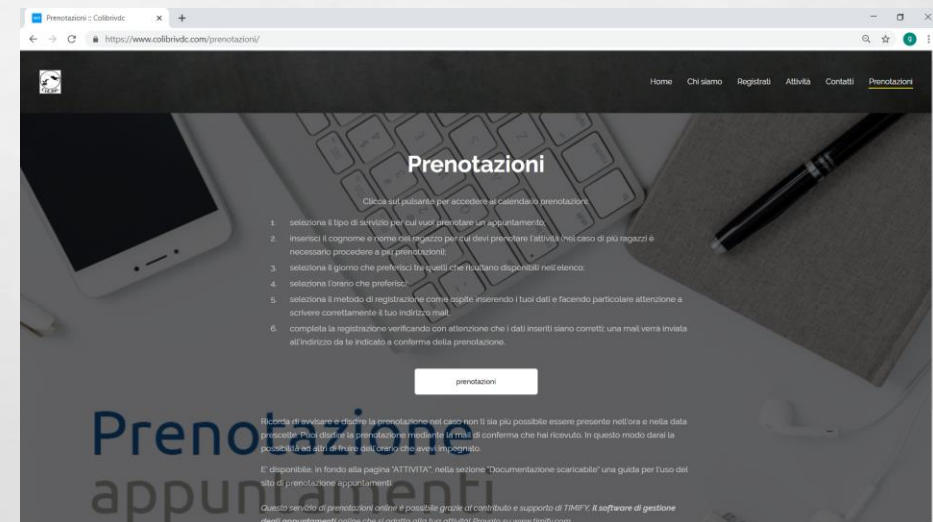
Prenotazioni :: Colibrivdc

https://www.colibrivdc.com/prenotazioni/

Home Chi siamo Registrati Attività Contatti Prenotazioni

Prenotazioni

Clicca sul pulsante per accedere al calendario prenotazioni:

1. seleziona il tipo di servizio per cui vuoi prenotare un appuntamento;
2. inserisci il cognome e nome del ragazzo per cui devi prenotare l'attività (nel caso di più ragazzi è necessario procedere a più prenotazioni);
3. seleziona il giorno che preferisci tra quelli che risultano disponibili nell'elenco;
4. seleziona l'orario che preferisci;
5. seleziona il metodo di registrazione come ospite inserendo i tuoi dati e facendo particolare attenzione a scrivere correttamente il tuo indirizzo mail;
6. completa la registrazione verificando con attenzione che i dati inseriti siano corretti; una mail verrà inviata all'indirizzo da te indicato a conferma della prenotazione.

prenotazioni

Ricorda di avvisare e disdire la prenotazione nel caso non ti sia più possibile essere presente nell'ora e nella data prescelte. Puoi disdire la prenotazione mediante la mail di conferma che hai ricevuto. In questo modo darai la possibilità ad altri di fruire dell'orario che avevi impegnato.

E' disponibile, in fondo alla pagina "ATTIVITA", nella sezione "Documentazione scaricabile" una guida per l'uso del sito di prenotazione appuntamenti.

Questo servizio di prenotazioni online è possibile grazie al contributo e supporto di TIMIFY, Il software di gestione degli appuntamenti online che si adatta alla tua attività! Provalo su www.timify.com

Prenotazione appuntamenti